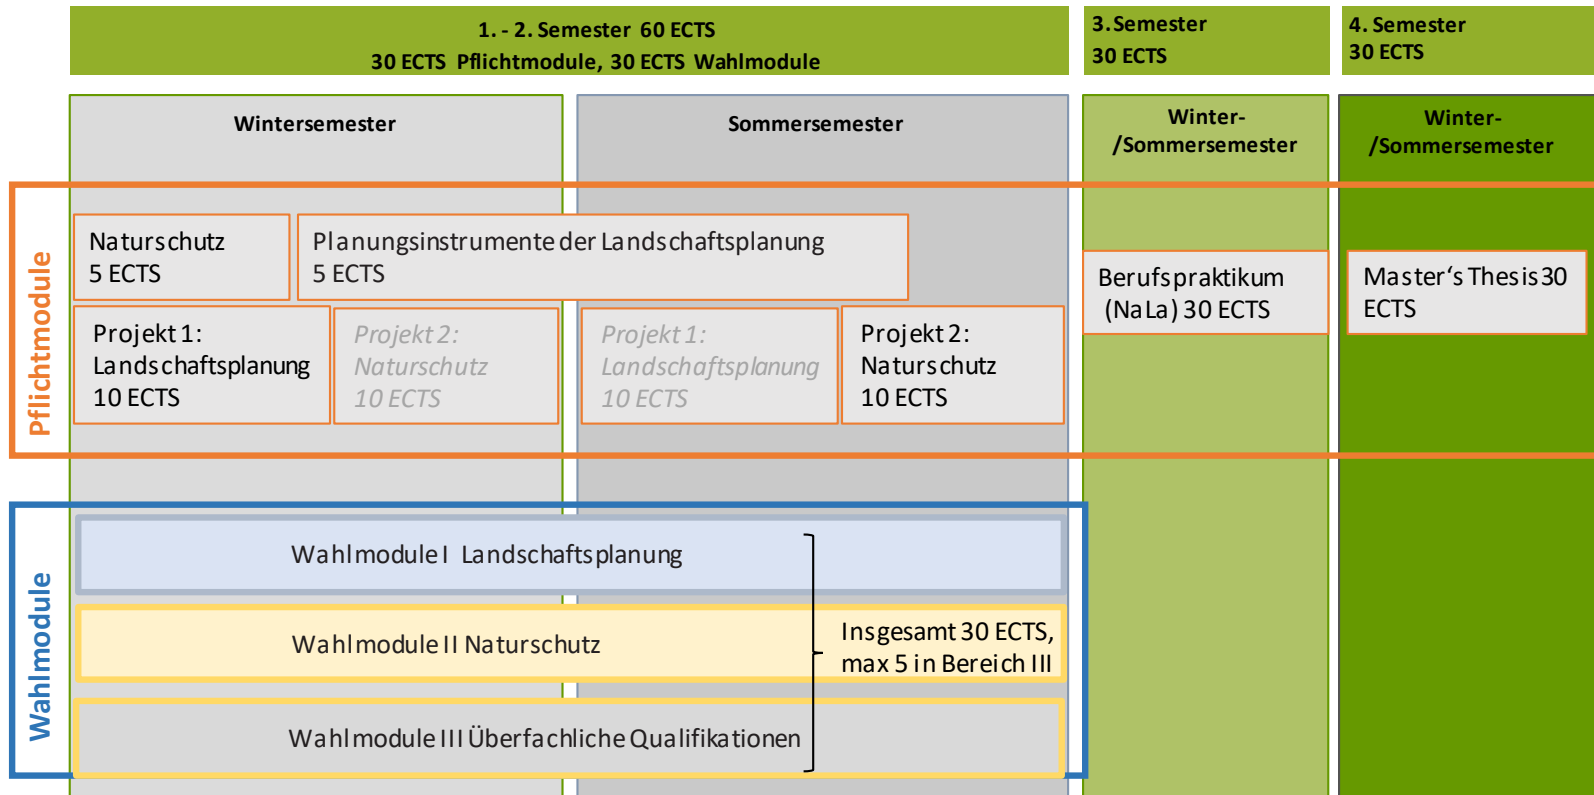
1. - 2. Semester 60 ECTS
30 ECTS Pflichtmodule, 30 ECTS Wahlmodule

3. Semester
30 ECTS

4. Semester
30 ECTS

Wintersemester

Sommersemester

Winter-/Sommersemester

Winter-/Sommersemester

Pflichtmodule

Naturschutz
5 ECTS

Planungsinstrumente der Landschaftsplanung
5 ECTS

Projekt 1:
Landschaftsplanung
10 ECTS

Projekt 2:
Naturschutz
10 ECTS

Projekt 1:
Landschaftsplanung
10 ECTS

Projekt 2:
Naturschutz
10 ECTS

Berufspraktikum (NaLa) 30 ECTS

Master's Thesis 30 ECTS

Wahlmodule

Wahlmodule I Landschaftsplanung

Wahlmodule II Naturschutz

Insgesamt 30 ECTS, max 5 in Bereich III

Wahlmodule III Überfachliche Qualifikationen